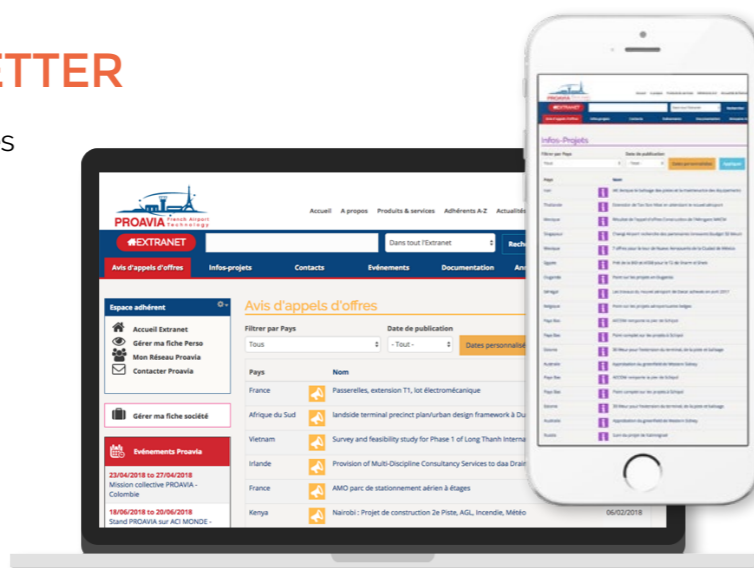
ETTER

S

PROAVIA French Airport Technology

Accueil A propos Produits & services Adhérents A-Z Actualités

EXTRANET

Dans tout l'Extranet

Rech

Avis d'appels d'offres Infos-projets Contacts Evénements Documentation An

Espace adhérent

Accueil Extranet

Gérer ma fiche Perso

Mon Réseau Proavia

Contacter Proavia

Gérer ma fiche société

Evénements Proavia

23/04/2018 to 27/04/2018
Mission collective PROAVIA - Colombie

18/06/2018 to 20/06/2018
Stand PROAVIA sur ACI MONDE -

Avis d'appels d'offres

Filtrer par Pays

Tous

Date de publication

- Tout -

Dates personnalisé

| Pays | Nom | |
|---|---|---|
| France | Passerelles, extension T1, lot électromécanique | |
| Afrique du Sud | landside terminal precinct plan/urban design framework à Du | |
| Vietnam | Survey and feasibility study for Phase 1 of Long Thanh Intern | |
| Irlande | Provision of Multi-Discipline Consultancy Services to daa Drai | |
| France | AMO parc de stationnement aérien à étages | |
| Kenya | Nairobi : Projet de construction 2e Piste, AGL, Incendie, Météo | 06/02/2018 |

PROAVIA

EXTRANET

Infos-Projets

Filtrer par Pays

Date de publication

Tous

- Tout -

Dates personnalisées

Appliquer

Pays

Nom

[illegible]